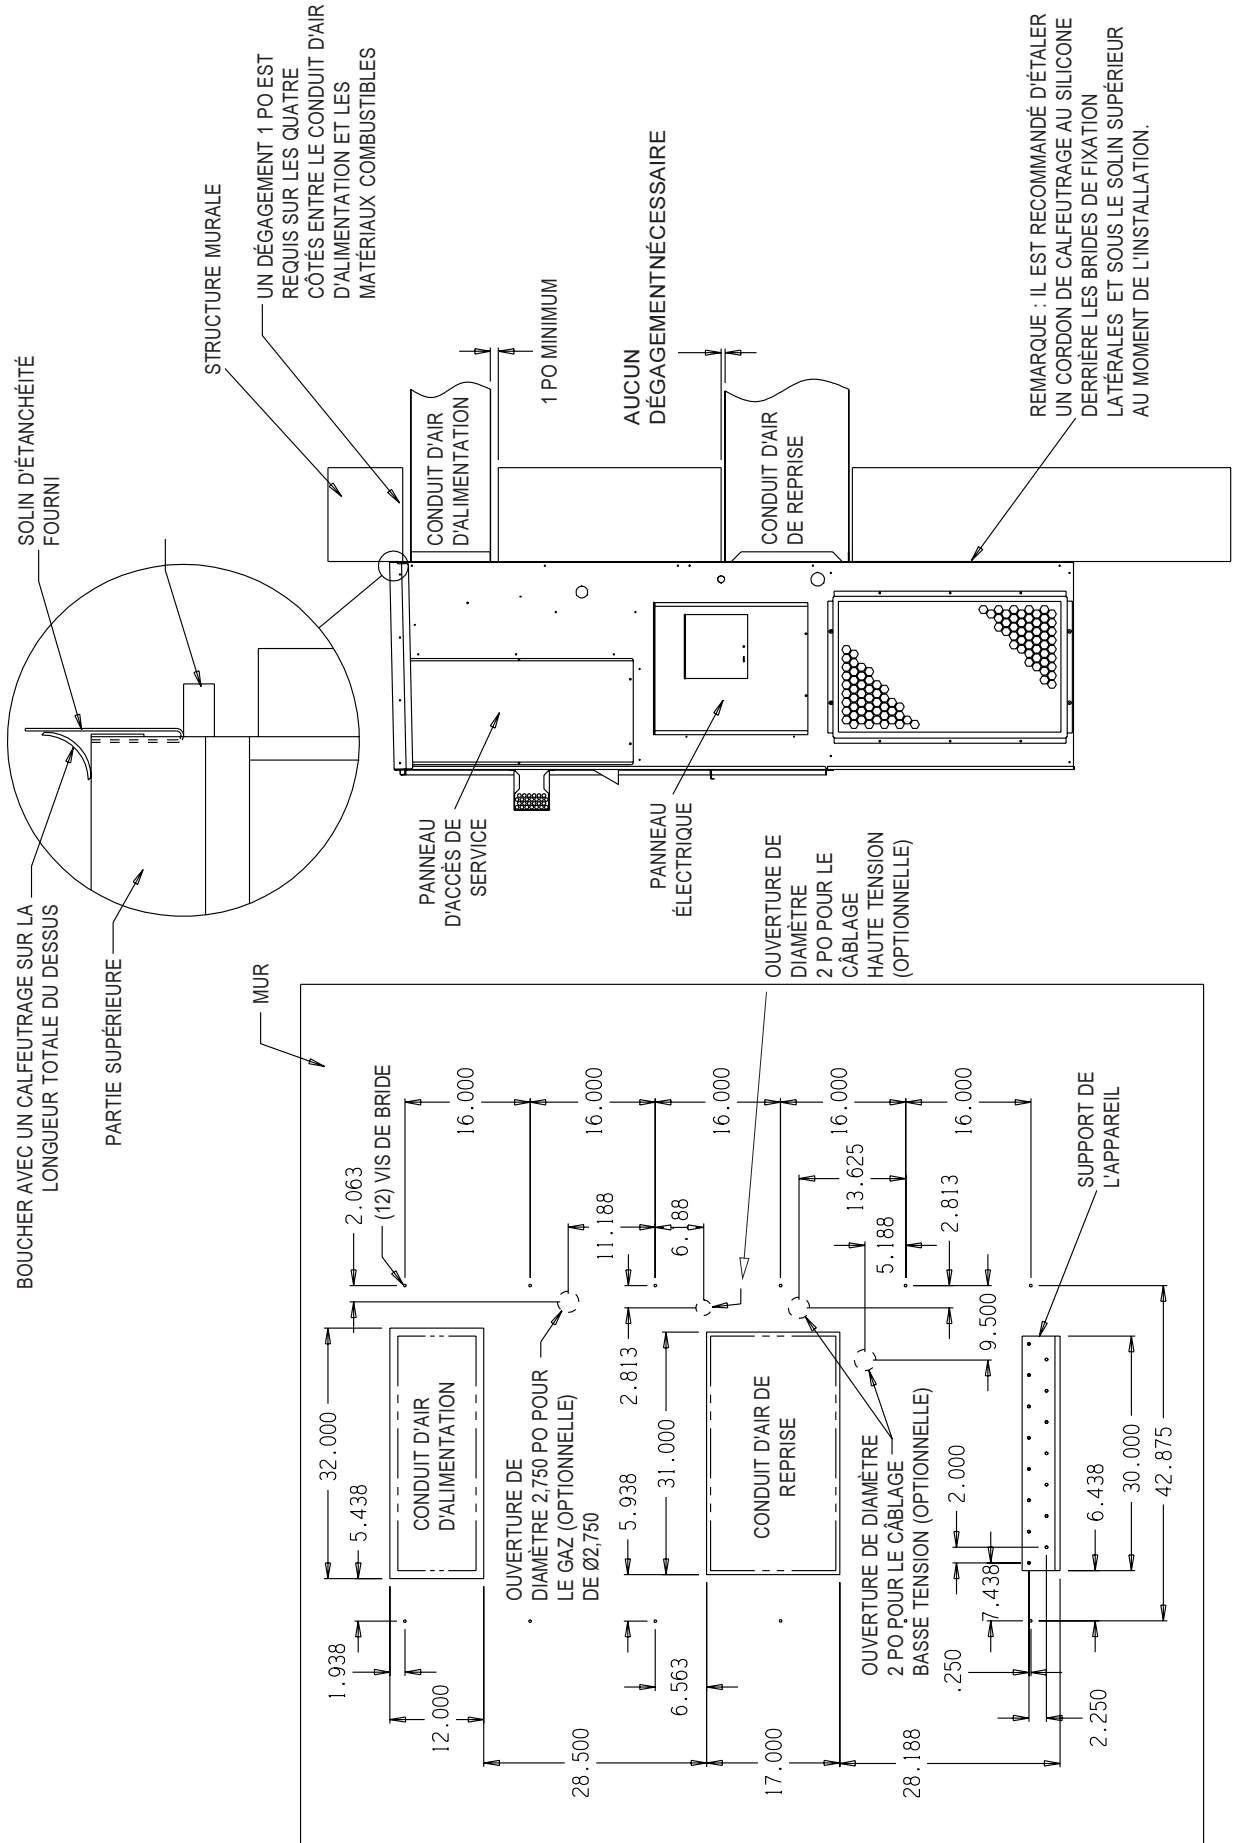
BOUCHER AVEC UN CALFEUTRAGE SUR LA LONGUEUR TOTALE DU DESSUS

PARTIE SUPÉRIEURE

SOLIN D'ÉTANCHÉITÉ FOURNI

STRUCTURE MURALE

UN DÉGAGEMENT 1 PO EST REQUIS SUR LES QUATRE CÔTÉS ENTRE LE CONDUIT D'AIR D'ALIMENTATION ET LES MATÉRIAUX COMBUSTIBLES

CONDUIT D'AIR D'ALIMENTATION

1 PO MINIMUM

AUCUN DÉGAGEMENTNÉCESSAIRE

CONDUIT D'AIR DE REPRISE

REMARQUE : IL EST RECOMMANDÉ D'ÉTALER UN CORDON DE CALFEUTRAGE AU SILICONE DERRIÈRE LES BRIDES DE FIXATION LATÉRALES ET SOUS LE SOLIN SUPÉRIEUR AU MOMENT DE L'INSTALLATION.

PANNEAU D'ACCÈS DE SERVICE

PANNEAU ÉLECTRIQUE

OUVERTURE DE DIAMÈTRE 2 PO POUR LE CÂBLAGE HAUTE TENSION (OPTIONNELLE)

MUR

(12) VIS DE BRIDE

2.063

16.000

16.000

16.000

16.000

16.000

11.188

6.88

13.625

2.813

5.188

9.500

SUPPORT DE L'APPAREIL

32.000

5.438

CONDUIT D'AIR D'ALIMENTATION

OUVERTURE DE DIAMÈTRE 2,750 PO POUR LE GAZ (OPTIONNELLE) DE Ø2,750

2.813

31.000

5.938

CONDUIT D'AIR DE REPRISE

OUVERTURE DE DIAMÈTRE 2 PO POUR LE CÂBLAGE BASSE TENSION (OPTIONNELLE)

2.000

7.438

6.438

30.000

42.875

1.938

12.000

6.563

28.500

17.000

.250

28.188

2.250